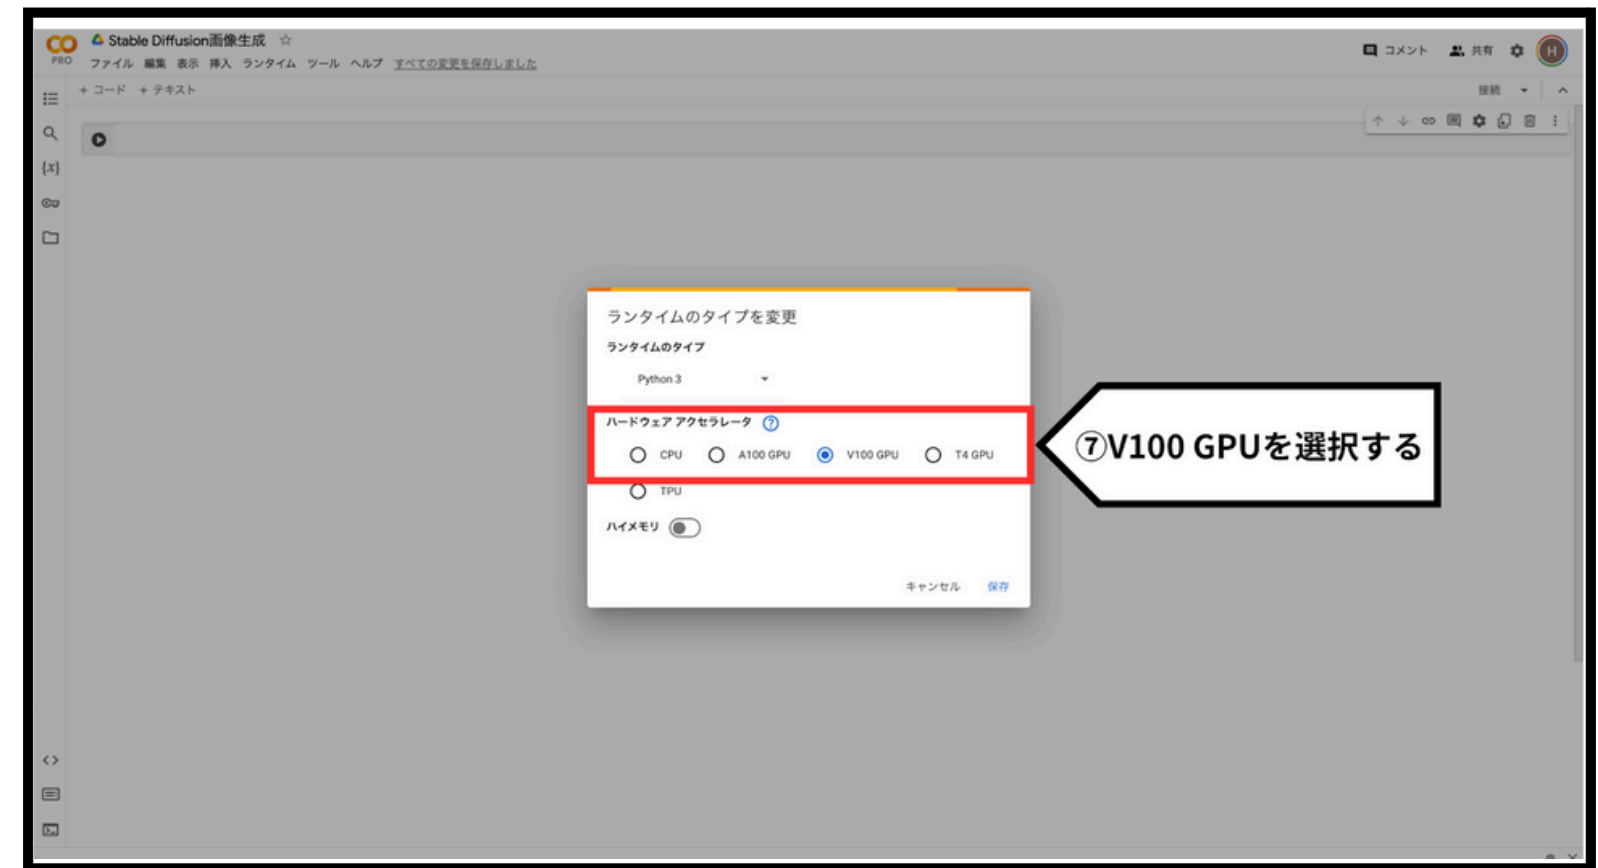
CO PRO
Stable Diffusion画像生成 ☆
ファイル 編集 表示 挿入 ランタイム ツール ヘルプ すべての変更を保存しました
コメント 共有 H
+ コード + テキスト
接続

ランタイムのタイプを変更
ランタイムのタイプ
Python 3
ハードウェア アクセラレータ ?
CPU A100 GPU V100 GPU T4 GPU
TPU
ハイメモリ
キャンセル 保存

⑦V100 GPUを選択する